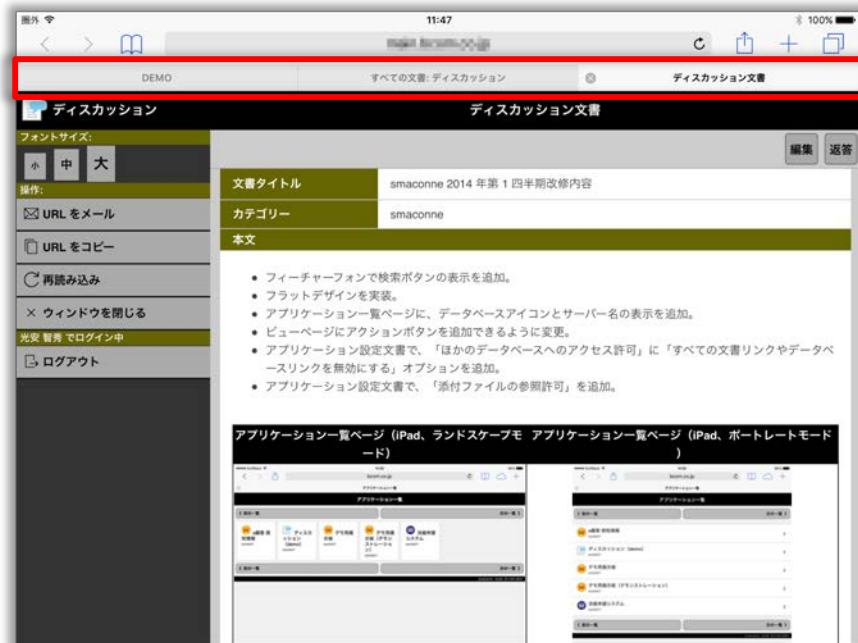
圏外 11:47 100%

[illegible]

DEMO
すべての文書: ディスカッション
ディスカッション文書

ディスカッション
ディスカッション文書

フォントサイズ:
小 中 大
操作:
URL をメール
URL をコピー
再読み込み
× ウィンドウを閉じる
光安 智秀 でログイン中
ログアウト

編集 返答

| 文書タイトル | smaconne 2014 年第 1 四半期改修内容 |
|---|---|
| カテゴリー | smaconne |

本文

• フィーチャーフォンで検索ボタンの表示を追加。
• フラットデザインを実装。
• アプリケーション一覧ページに、データベースアイコンとサーバー名の表示を追加。
• ビューページにアクションボタンを追加できるように変更。
• アプリケーション設定文書で、「ほかのデータベースへのアクセス許可」に「すべての文書リンクやデータベースリンクを無効にする」オプションを追加。
• アプリケーション設定文書で、「添付ファイルの参照許可」を追加。

| アプリケーション一覧ページ（iPad、ランドスケープモード） | アプリケーション一覧ページ（iPad、ポートレートモード） |
|---|---|
| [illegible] | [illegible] |